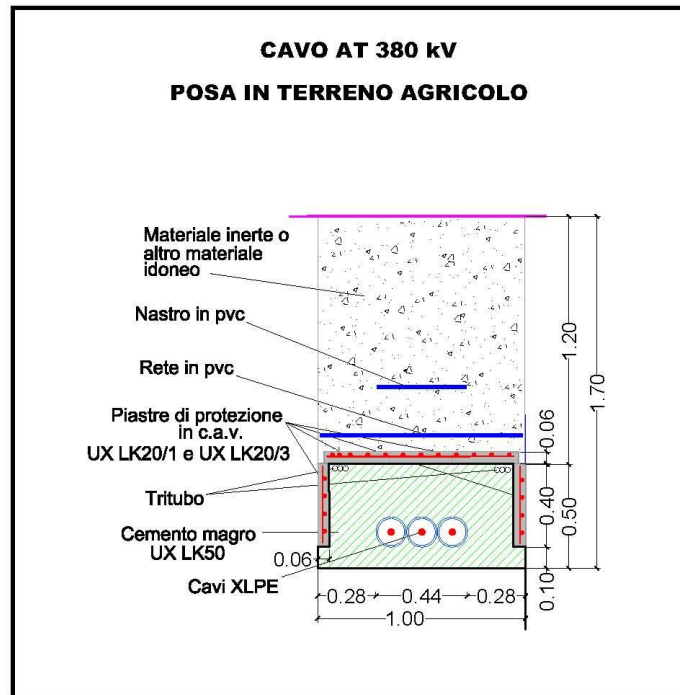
CAVO AT 380 kV

POSA IN TERRENO AGRICOLO

Materiale inerte o altro materiale idoneo

Nastro in pvc

Rete in pvc

Piastre di protezione in c.a.v. UX LK20/1 e UX LK20/3

Tritubo

Cemento magro UX LK50

0.06

Cavi XLPE

1.20

1.70

0.06

0.40

0.50

0.10

0.28

0.44

0.28

1.00